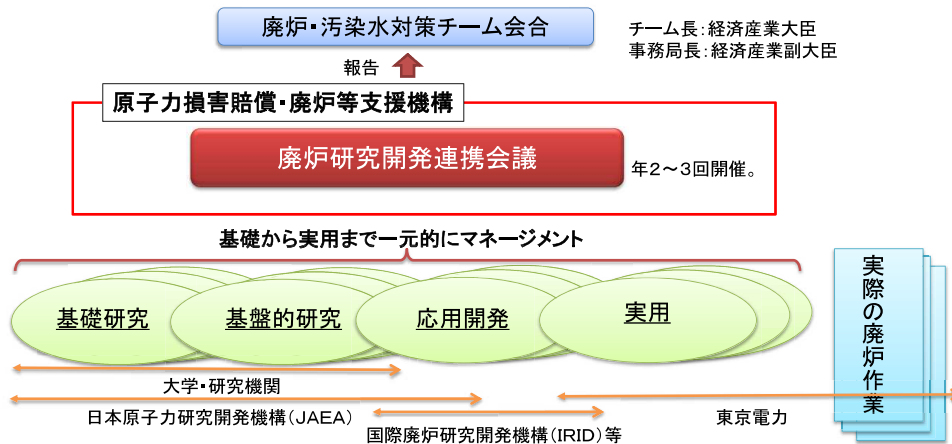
廃炉・汚染水対策チーム会合

チーム長：経済産業大臣
事務局長：経済産業副大臣

報告

原子力損害賠償・廃炉等支援機構

廃炉研究開発連携会議

年2～3回開催。

基礎から実用まで一元的にマネージメント

基礎研究

基盤的研究

応用開発

実用

実際の廃炉作業

大学・研究機関

日本原子力研究開発機構（JAEA）

国際廃炉研究開発機構（IRID）等

東京電力